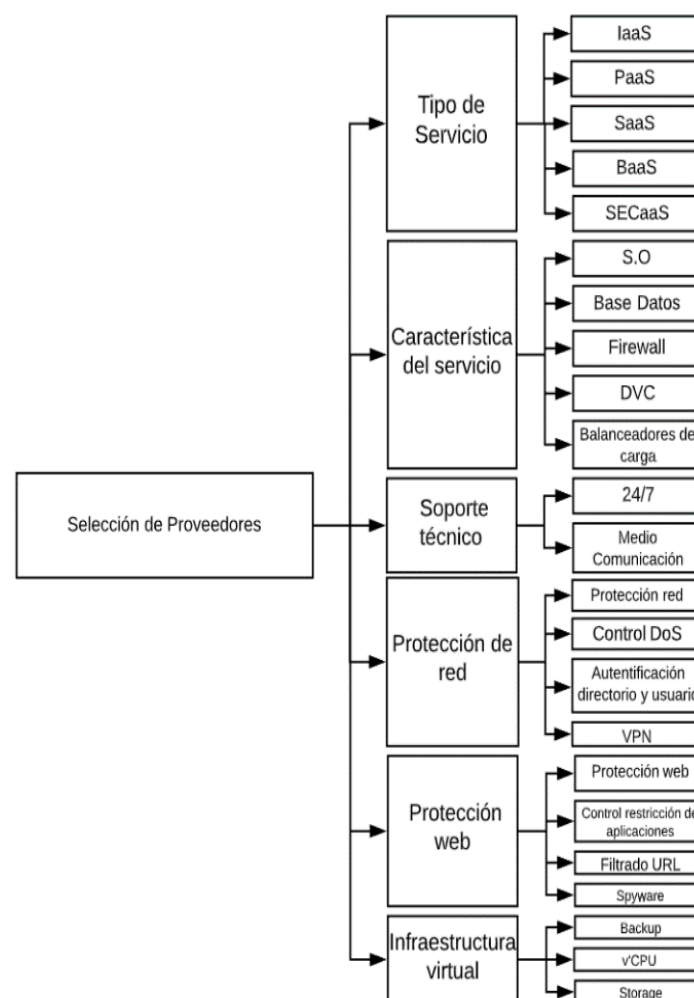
Selección de Proveedores

Tipo de Servicio

IaaS

PaaS

SaaS

BaaS

SECaaS

Característica del servicio

S.O

Base Datos

Firewall

DVC

Balanceadores de carga

Soporte técnico

24/7

Medio Comunicación

Protección de red

Protección red

Control DoS

Autentificación directorio y usuario

VPN

Protección web

Protección web

Control restricción de aplicaciones

Filtrado URL

Spyware

Infraestructura virtual

Backup

vCPU

Storage